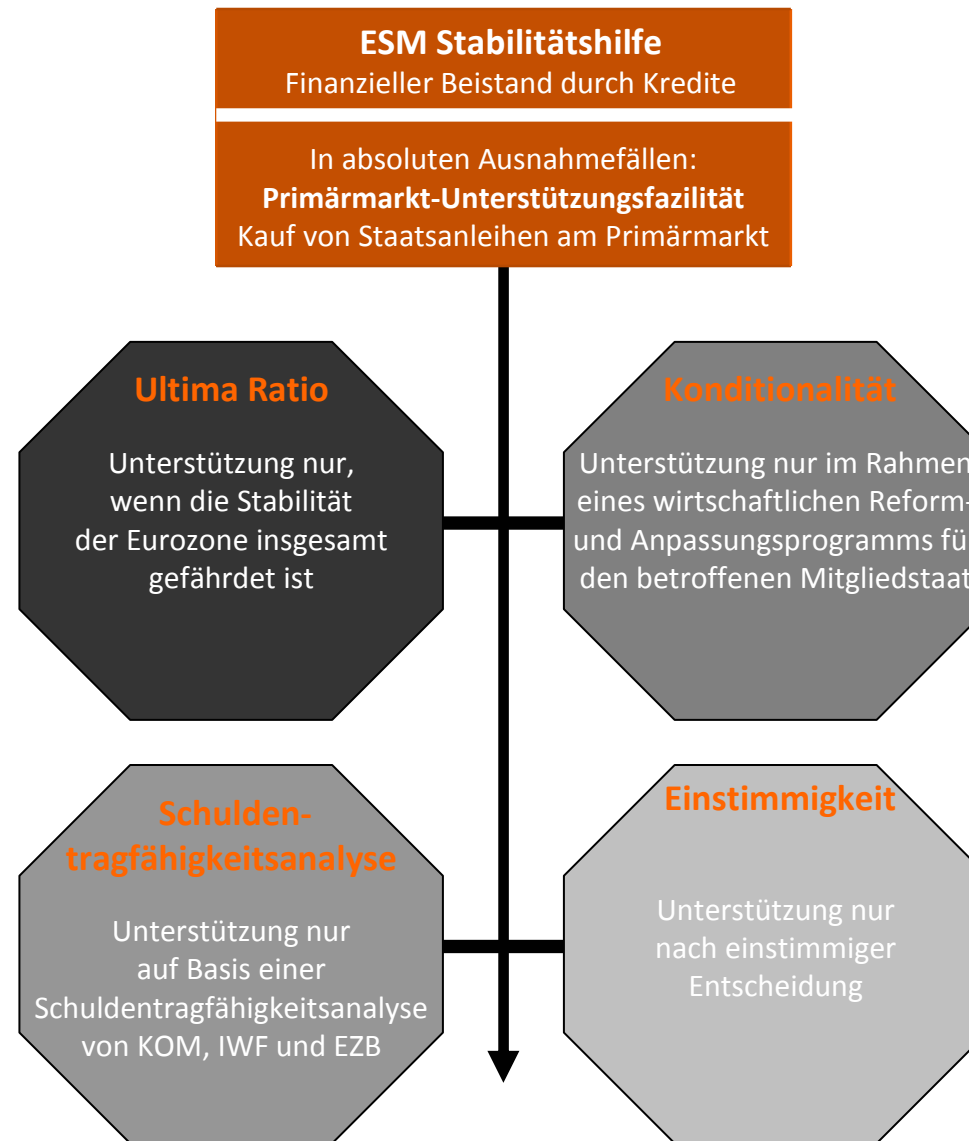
**ESM Stabilitätshilfe**
Finanzieller Beistand durch Kredite

In absoluten Ausnahmefällen:
**Primärmarkt-Unterstützungsfazilität**
Kauf von Staatsanleihen am Primärmarkt

**Ultima Ratio**

Unterstützung nur, wenn die Stabilität der Eurozone insgesamt gefährdet ist

**Konditionalität**

Unterstützung nur im Rahmen eines wirtschaftlichen Reform- und Anpassungsprogramms fü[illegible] den betroffenen Mitgliedstaat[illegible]

**Schulden-tragfähigkeitsanalyse**

Unterstützung nur auf Basis einer Schuldentragfähigkeitsanalyse von KOM, IWF und EZB

**Einstimmigkeit**

Unterstützung nur nach einstimmiger Entscheidung